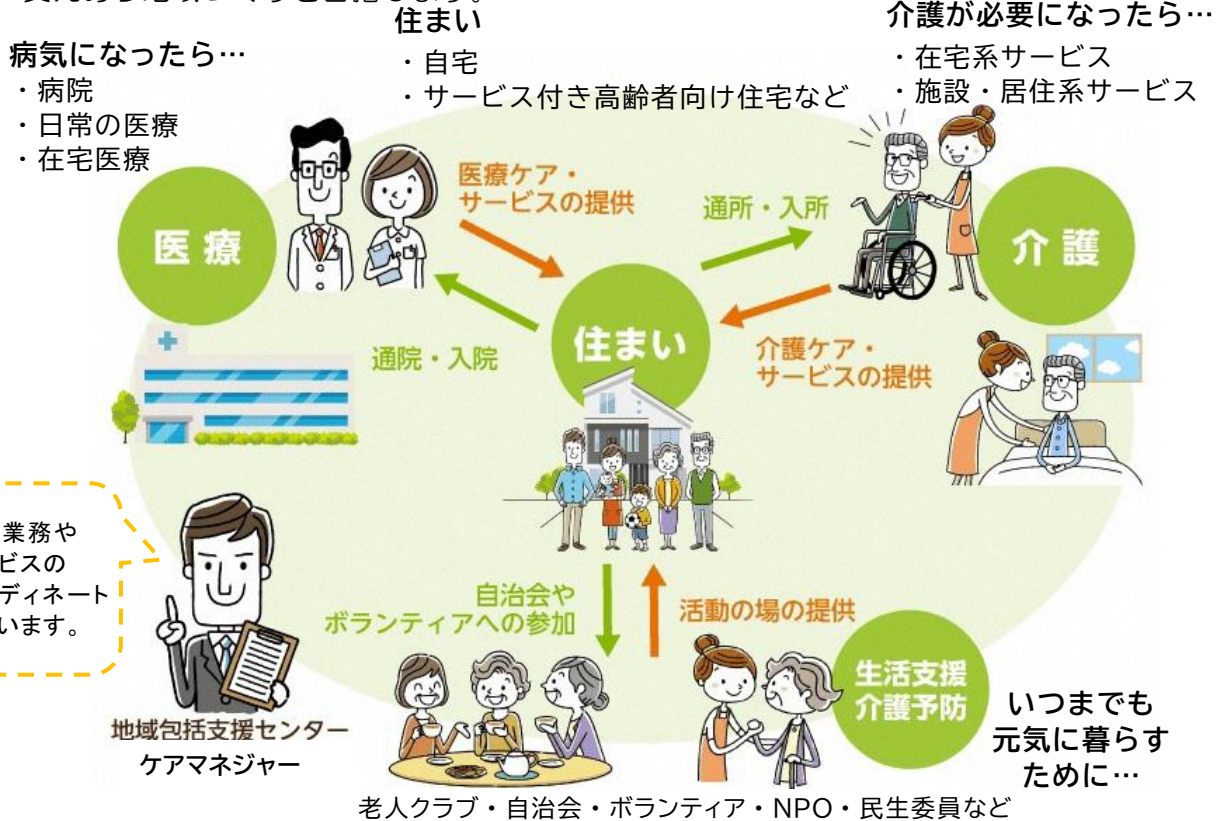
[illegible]

病気になったら…
・病院
・日常の医療
・在宅医療

住まい
・自宅
・サービス付き高齢者向け住宅など

介護が必要になったら…
・在宅系サービス
・施設・居住系サービス

医療

医療ケア・
サービスの提供

通所・入所

介護

通院・入院

住まい

介護ケア・
サービスの提供

業務や
ビスの
ディネート
います。

自治会や
ボランティアへの参加

活動の場の提供

生活支援
介護予防

いつまでも
元気に暮らす
ために…

地域包括支援センター
ケアマネジャー

老人クラブ・自治会・ボランティア・NPO・民生委員など